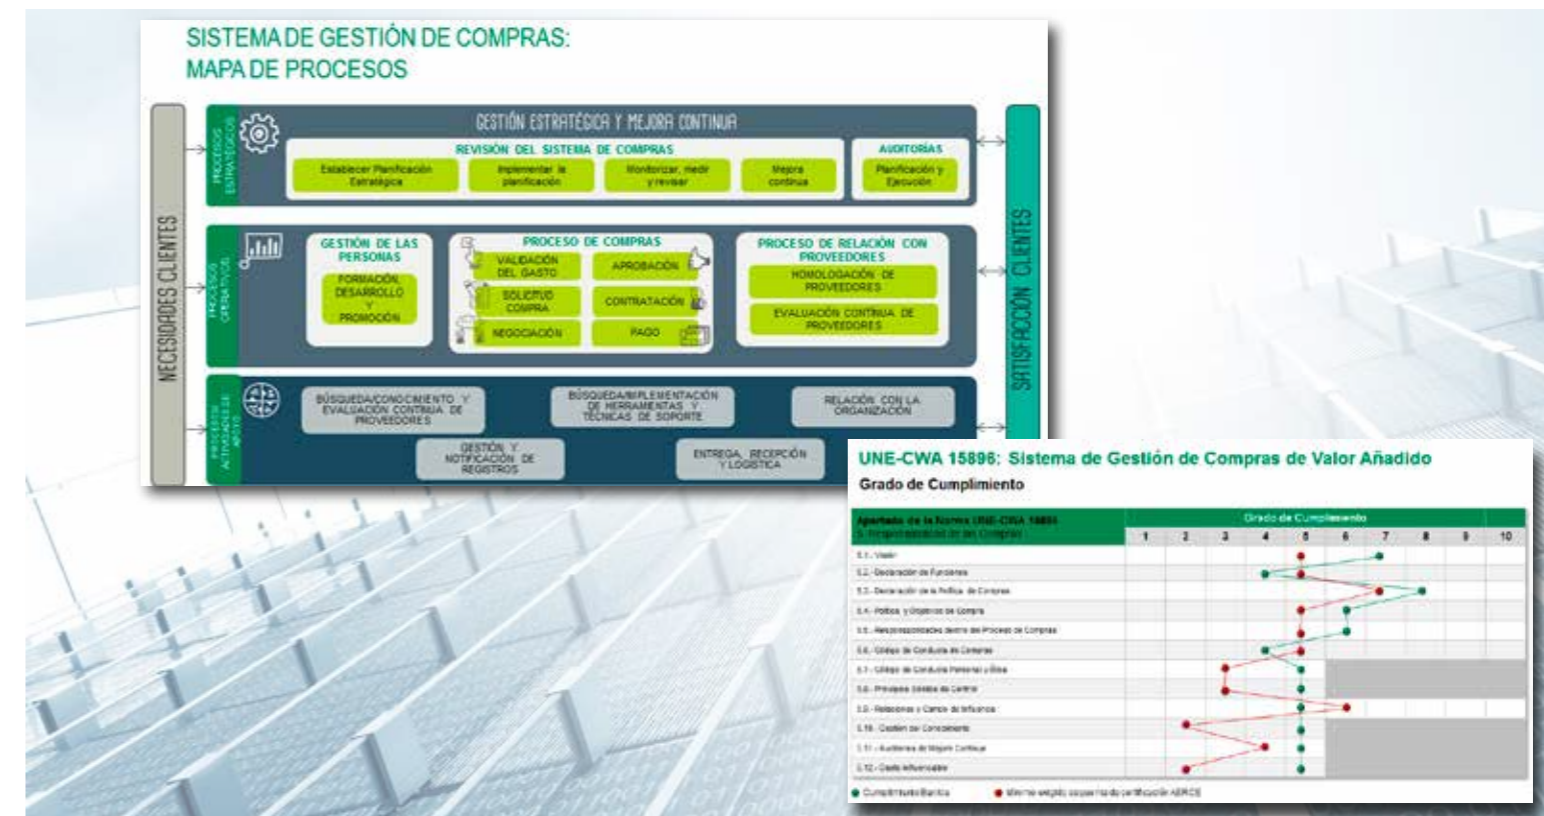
SISTEMA DE GESTIÓN DE COMPRAS:
MAPA DE PROCESOS

NECESIDADES CLIENTES

PROCESOS ESTRATÉGICOS

GESTIÓN ESTRATÉGICA Y MEJORA CONTINUA

REVISIÓN DEL SISTEMA DE COMPRAS

Establecer Planificación Estratégica

Implementar la planificación

Monitorizar, medir y revisar

Mejora continua

AUDITORÍAS

Planificación y Ejecución

PROCESOS OPERATIVOS

GESTIÓN DE LAS PERSONAS

FORMACIÓN, DESARROLLO Y PROMOCIÓN

PROCESO DE COMPRAS

VALIDACIÓN DEL GASTO

APROBACIÓN

SOLICITUD COMPRA

CONTRATACIÓN

NEGOCIACIÓN

PAGO

PROCESO DE RELACIÓN CON PROVEEDORES

HOMOLOGACIÓN DE PROVEEDORES

EVALUACIÓN CONTINUA DE PROVEEDORES

PROCESOS ACTIVIDADES DE APOYO

BÚSQUEDA/CONOCIMIENTO Y EVALUACIÓN CONTINUA DE PROVEEDORES

BÚSQUEDA/IMPLEMENTACIÓN DE HERRAMIENTAS Y TÉCNICAS DE SOPORTE

RELACIÓN CON LA ORGANIZACIÓN

GESTIÓN Y NOTIFICACIÓN DE REGISTROS

ENTREGA, RECEPCIÓN Y LOGÍSTICA

SATISFACCIÓN CLIENTES

UNE-CWA 15896: Sistema de Gestión de Compras de Valor Añadido
Grado de Cumplimiento

| Apartado de la Norma UNE-CWA 15896 5. Responsabilidad de las Compras | Grado de Cumplimiento 1 | 2 | 3 | 4 | 5 | 6 | 7 | 8 | 9 | 10 |
|---|---|---|---|---|---|---|---|---|---|---|
| 5.1.- Visión | | | | | | | | | | |
| 5.2.- Declaración de Funciones | | | | | | | | | | |
| 5.3.- Declaración de la Política de Compras | | | | | | | | | | |
| 5.4.- Política y Objetivos de Compra | | | | | | | | | | |
| 5.5.- Responsabilidades dentro del Proceso de Compras | | | | | | | | | | |
| 5.6.- Código de Conducta de Compras | | | | | | | | | | |
| 5.7.- Código de Conducta Personal y Ética | | | | | | | | | | |
| 5.8.- Principios Básicos de Control | | | | | | | | | | |
| 5.9.- Relaciones y Campo de Influencia | | | | | | | | | | |
| 5.10.- Gestión del Conocimiento | | | | | | | | | | |
| 5.11.- Auditorías de Mejora Continua | | | | | | | | | | |
| 5.12.- Gasto Influenciable | | | | | | | | | | |

Cumplimiento Básico
Mínimo exigido para la certificación AERCE